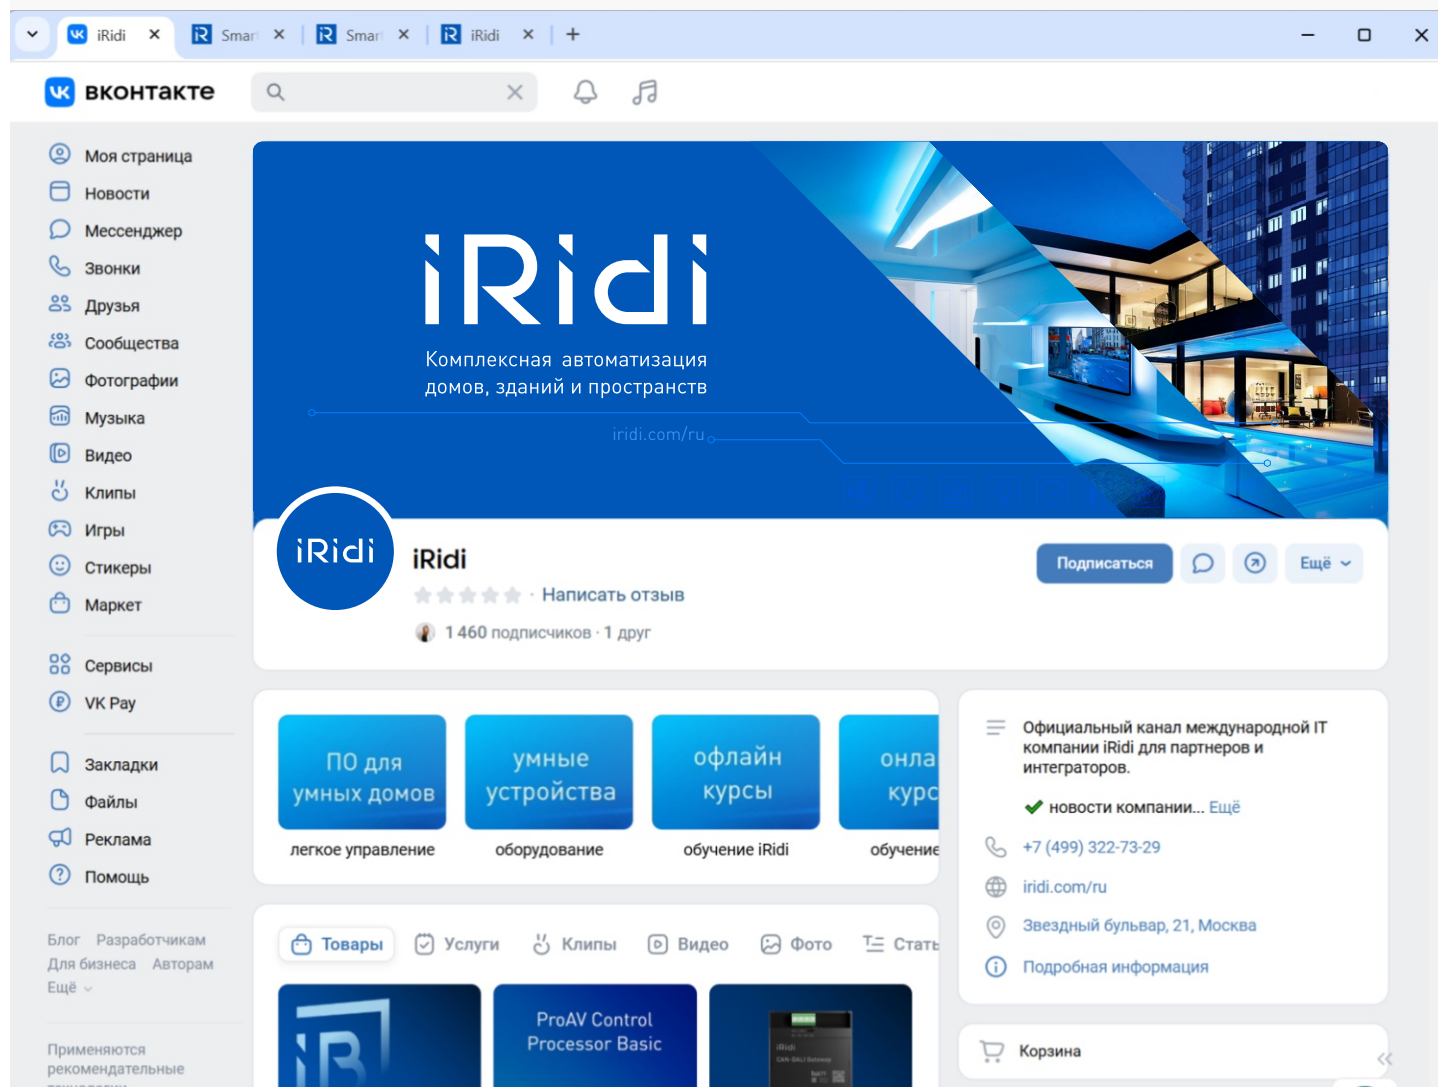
iRidi ✕ Smar ✕ Smar ✕ iRidi ✕ +

ВКОНТАКТЕ

Моя страница
Новости
Мессенджер
Звонки
Друзья
Сообщества
Фотографии
Музыка
Видео
Клипы
Игры
Стикеры
Маркет

Сервисы
VK Pay

Закладки
Файлы
Реклама
Помощь

Блог Разработчикам
Для бизнеса Авторам
Ещё

Применяются рекомендательные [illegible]

iRidi
Комплексная автоматизация домов, зданий и пространств
iridi.com/ru

iRidi

iRidi
Написать отзыв
1 460 подписчиков · 1 друг

Подписаться
Ещё

ПО для умных домов
легкое управление
умные устройства
оборудование
офлайн курсы
обучение iRidi
онла курс
обучение

Официальный канал международной IT компании iRidi для партнеров и интеграторов.
новости компании... Ещё
+7 (499) 322-73-29
iridi.com/ru
Звездный бульвар, 21, Москва
Подробная информация

Товары Услуги Клипы Видео Фото Стать

ProAV Control Processor Basic

Корзина